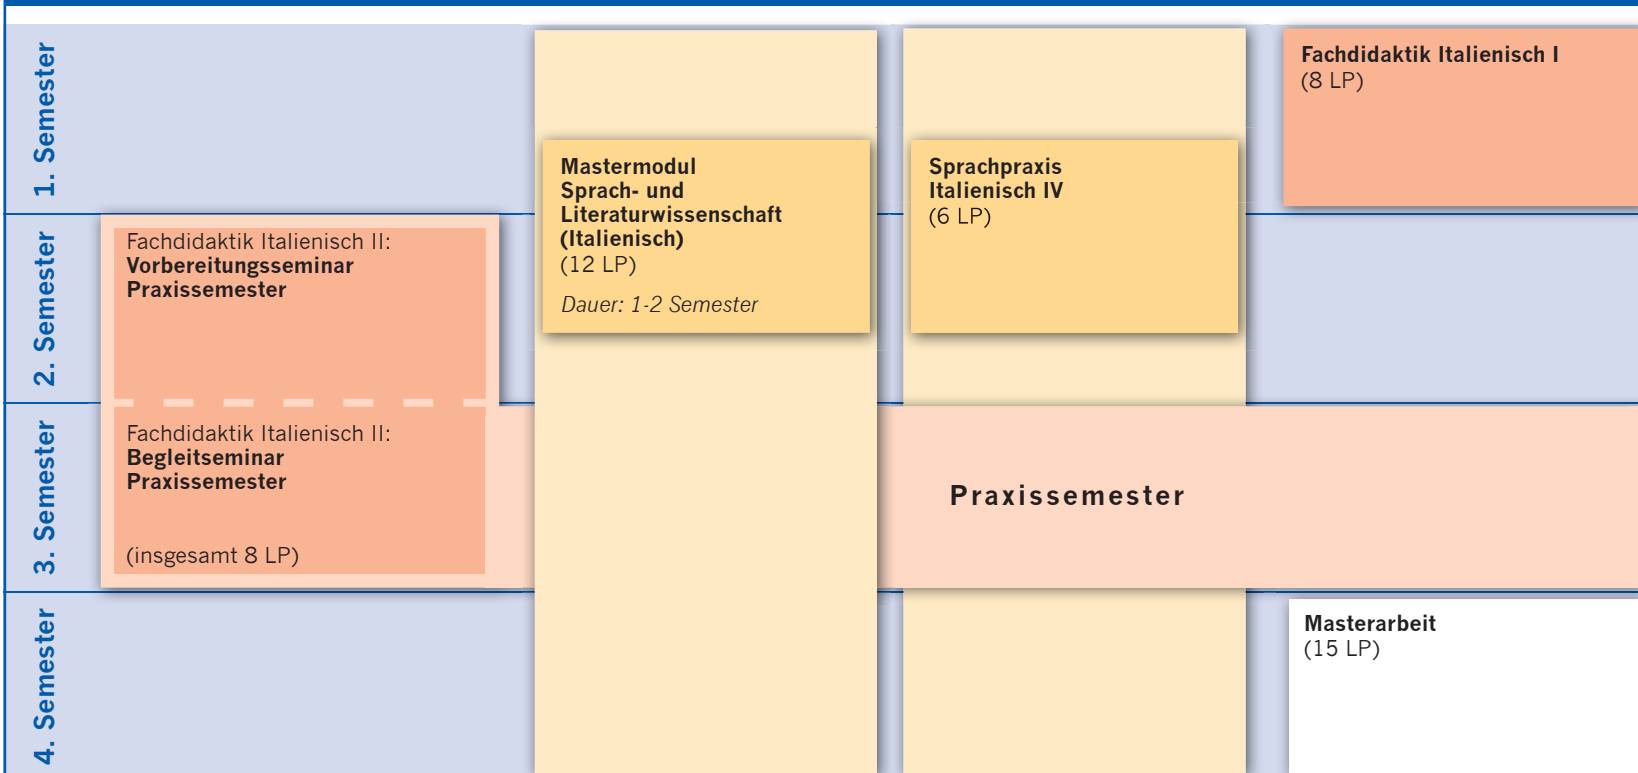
1. Semester

Mastermodul Sprach- und Literaturwissenschaft (Italienisch)
(12 LP)

Dauer: 1-2 Semester

Sprachpraxis Italienisch IV
(6 LP)

Fachdidaktik Italienisch I
(8 LP)

2. Semester

Fachdidaktik Italienisch II:
Vorbereitungsseminar Praxissemester

3. Semester

Fachdidaktik Italienisch II:
Begleitseminar Praxissemester

(insgesamt 8 LP)

Praxissemester

4. Semester

Masterarbeit
(15 LP)